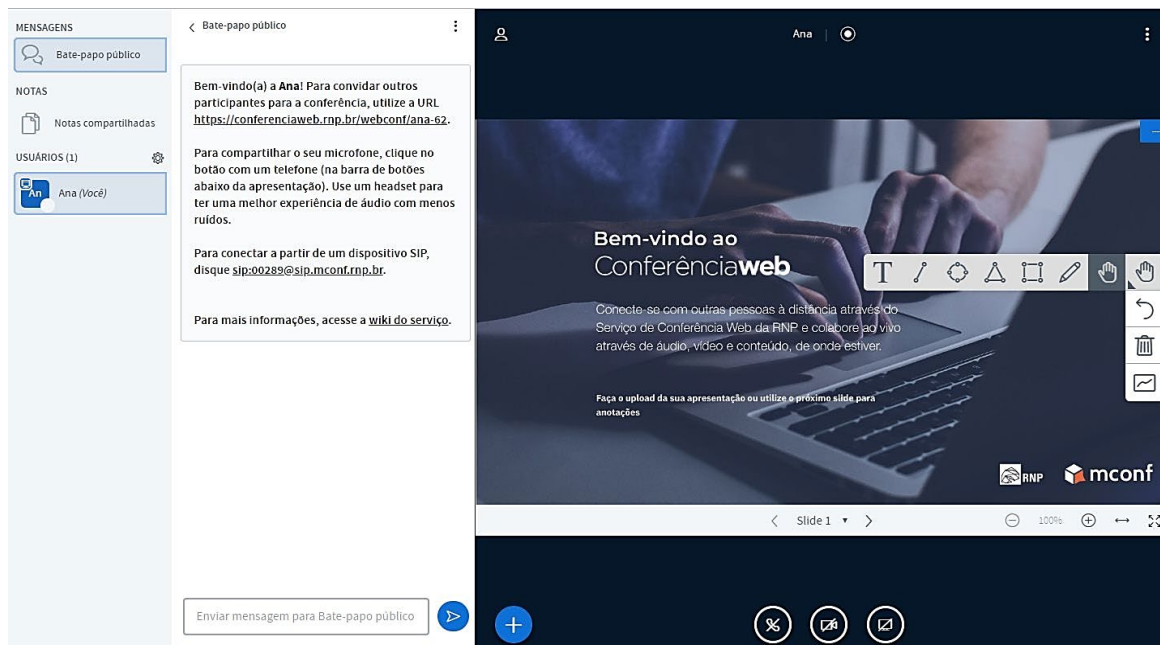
MENSAGENS

Bate-papo público

NOTAS

Notas compartilhadas

USUÁRIOS (1)

An Ana (Você)

Bate-papo público

Bem-vindo(a) a **Ana**! Para convidar outros participantes para a conferência, utilize a URL https://conferenciaweb.rnp.br/webconf/ana-62.

Para compartilhar o seu microfone, clique no botão com um telefone (na barra de botões abaixo da apresentação). Use um headset para ter uma melhor experiência de áudio com menos ruídos.

Para conectar a partir de um dispositivo SIP, disque sip:00289@sip.mconf.rnp.br.

Para mais informações, acesse a wiki do serviço.

Enviar mensagem para Bate-papo público

Ana

Bem-vindo ao
Conferênciaweb

Conecte-se com outras pessoas à distância através do Serviço de Conferência Web da RNP e colabore ao vivo através de áudio, vídeo e conteúdo, de onde estiver.

Faça o upload da sua apresentação ou utilize o próximo slide para anotações

RNP mconf

Slide 1

100%